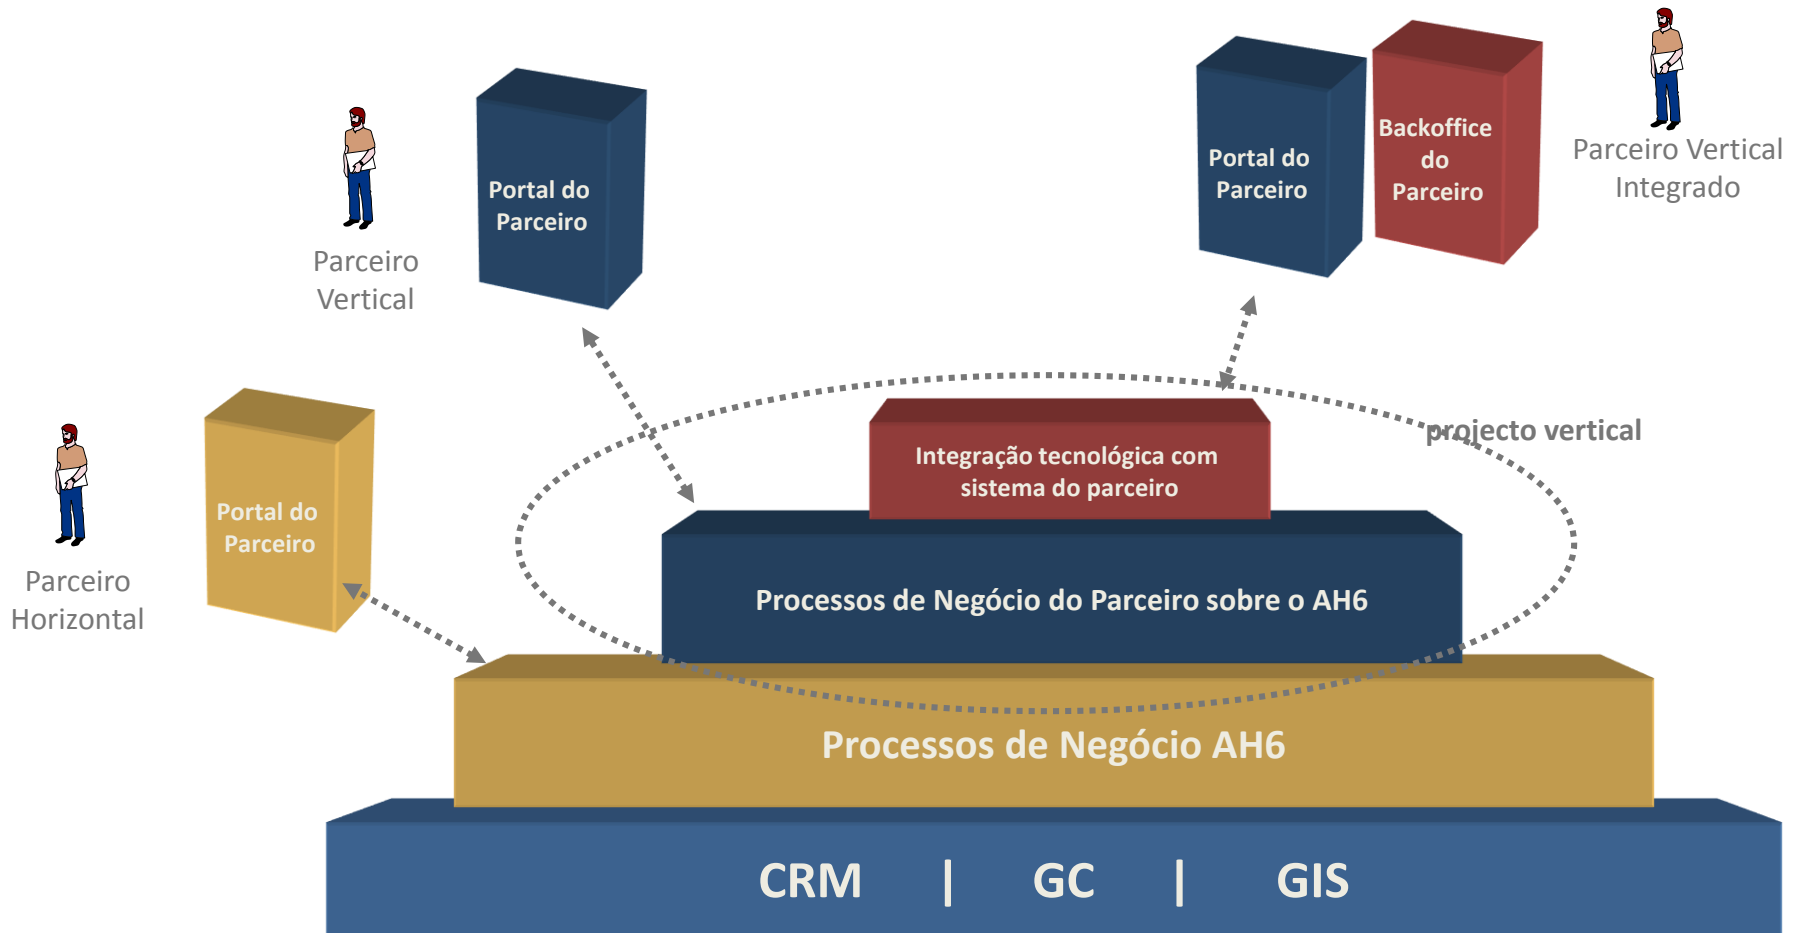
Parceiro Vertical

Portal do Parceiro

Portal do Parceiro

Backoffice do Parceiro

Parceiro Vertical Integrado

Parceiro Horizontal

Portal do Parceiro

projecto vertical

Integração tecnológica com sistema do parceiro

Processos de Negócio do Parceiro sobre o AH6

Processos de Negócio AH6

CRM | GC | GIS